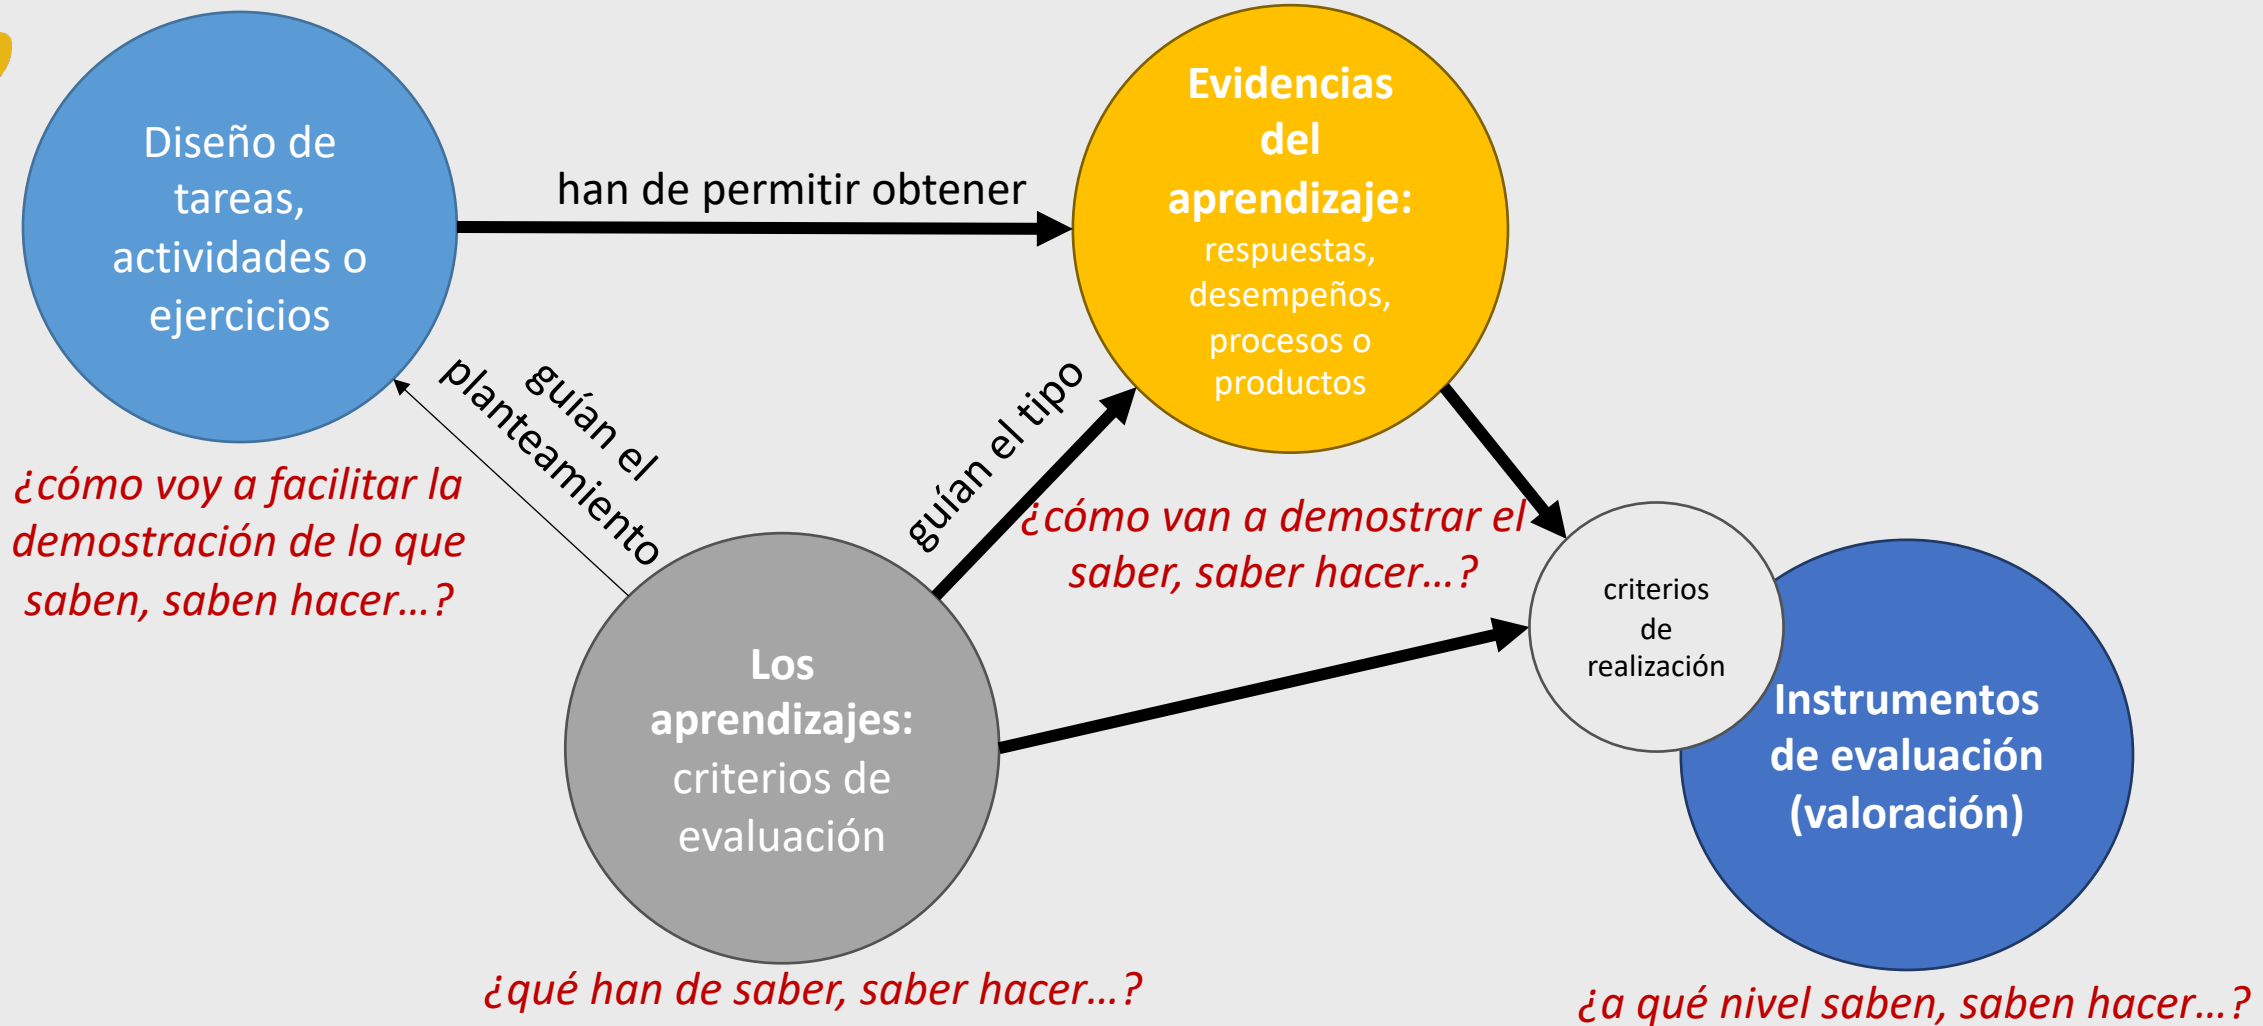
Diseño de tareas, actividades o ejercicios

han de permitir obtener

Evidencias del aprendizaje: respuestas, desempeños, procesos o productos

guían el planteamiento

guían el tipo

¿cómo voy a facilitar la demostración de lo que saben, saben hacer…?

¿cómo van a demostrar el saber, saber hacer…?

criterios de realización

Los aprendizajes: criterios de evaluación

Instrumentos de evaluación (valoración)

¿qué han de saber, saber hacer…?

¿a qué nivel saben, saben hacer…?